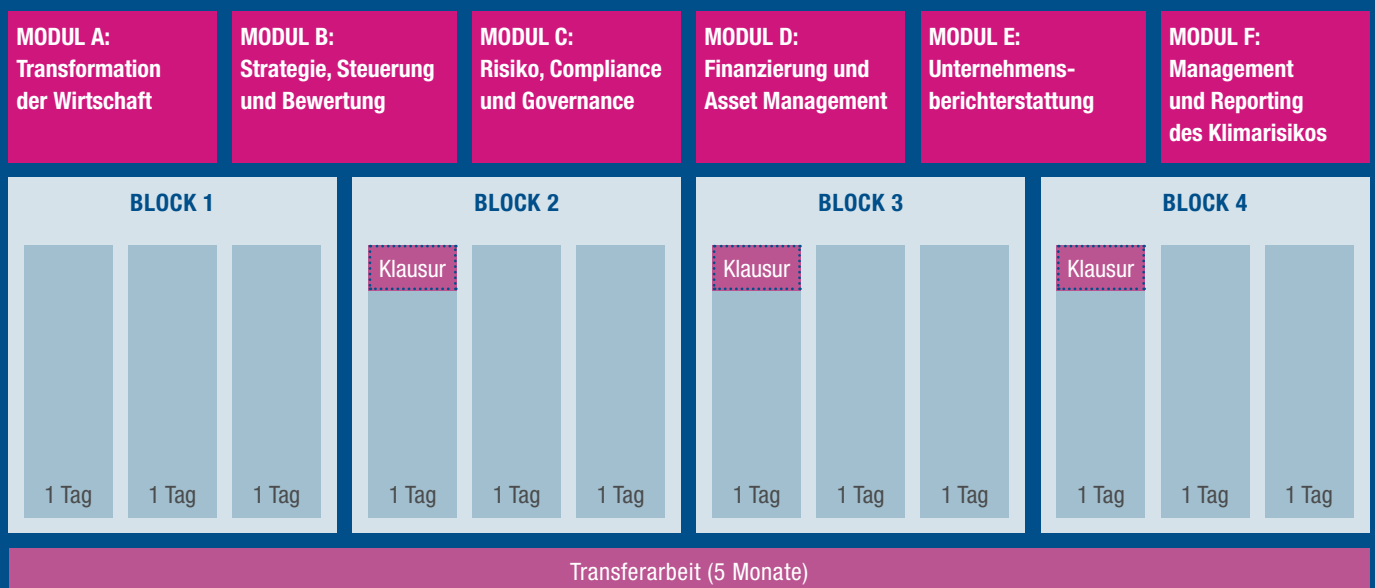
MODUL A: Transformation der Wirtschaft

MODUL B: Strategie, Steuerung und Bewertung

MODUL C: Risiko, Compliance und Governance

MODUL D: Finanzierung und Asset Management

MODUL E: Unternehmensberichterstattung

MODUL F: Management und Reporting des Klimarisikos

BLOCK 1

1 Tag

1 Tag

1 Tag

BLOCK 2

Klausur

1 Tag

1 Tag

1 Tag

BLOCK 3

Klausur

1 Tag

1 Tag

1 Tag

BLOCK 4

Klausur

1 Tag

1 Tag

1 Tag

Transferarbeit (5 Monate)